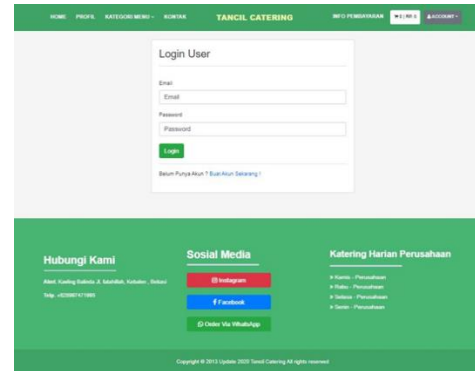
HOME PROFIL KATEGORI MENU ▾ KONTAK TANCIL CATERING INFO PEMBAYARAN 0 | Rp 0 ACCOUNT ▾

Login User

Email

Email

Password

Password

Login

Belum Punya Akun ? Buat Akun Sekarang !

Hubungi Kami

Alamt: Kavling Kalimalang, Jl. Sukatani, Kalisalam, Kabupaten Bekasi

Telp. +6289867471988

Sosial Media

Instagram

Facebook

Order Via WhatsApp

Katering Harian Perusahaan

Kamis - Perusahaan

Rabu - Perusahaan

Selasa - Perusahaan

Senin - Perusahaan

Copyright © 2013 Update 2020 Tancil Catering All rights reserved